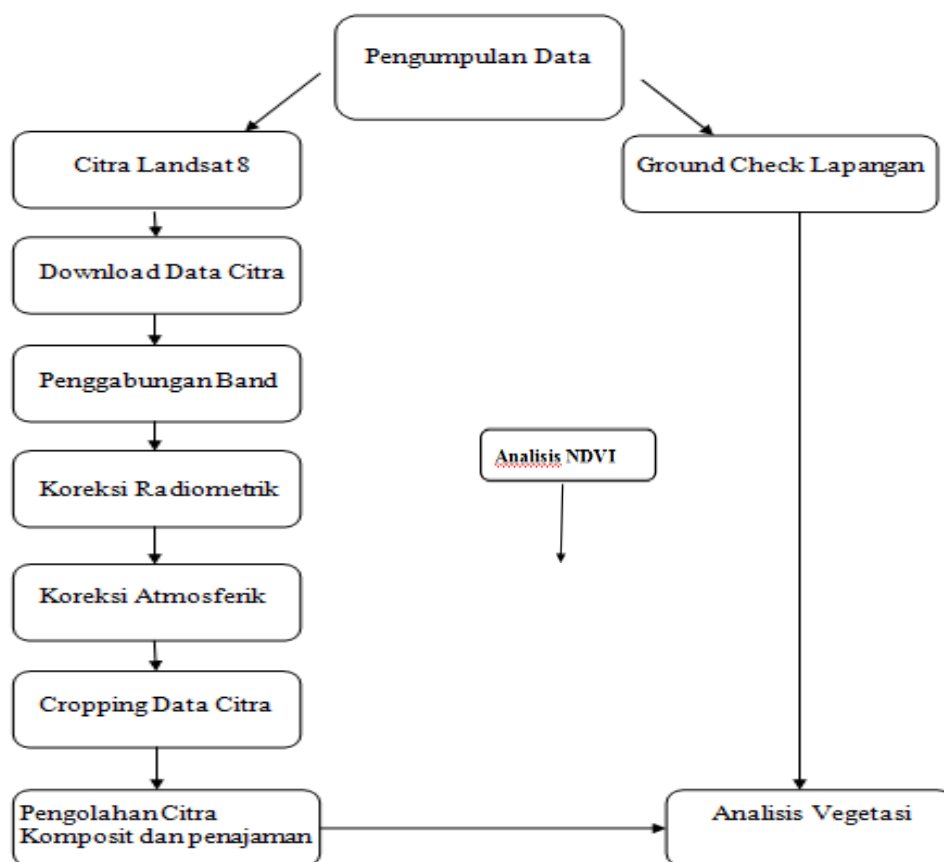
Pengumpulan Data

Citra Landsat 8

Ground Check Lapangan

Download Data Citra

Penggabungan Band

Analisis NDVI

Koreksi Radiometrik

Koreksi Atmosferik

Cropping Data Citra

Pengolahan Citra Komposit dan penajaman

Analisis Vegetasi